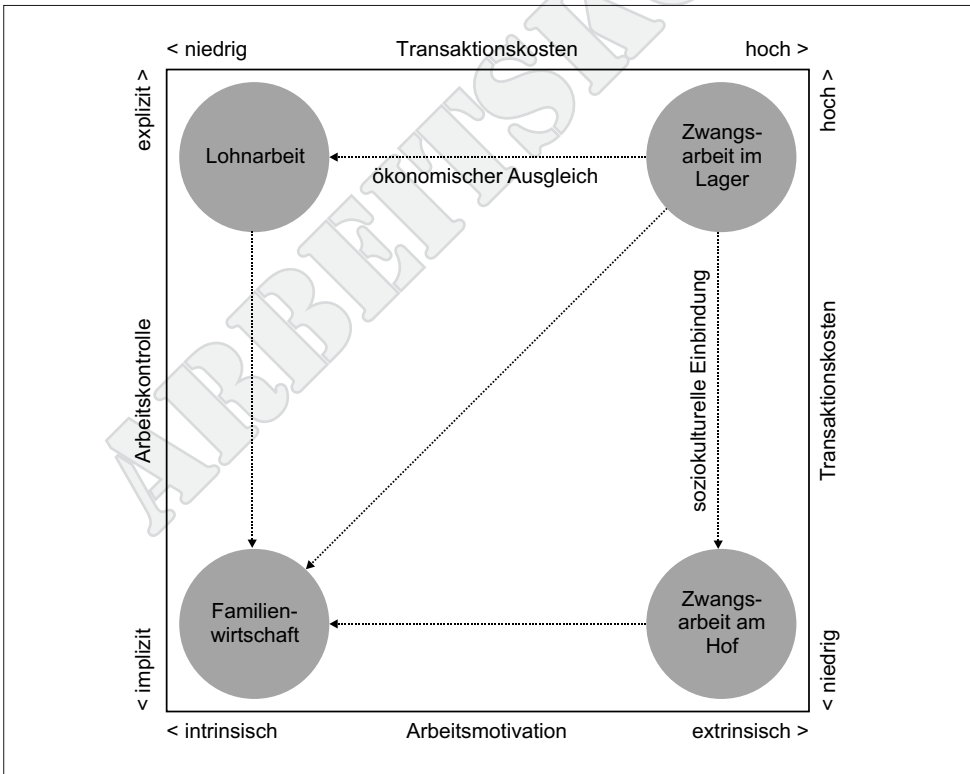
< niedrig Transaktionskosten hoch >

explizit >

Lohnarbeit

Zwangsarbeit im Lager

ökonomischer Ausgleich

hoch >

Arbeitskontrolle

soziokulturelle Einbindung

Transaktionskosten

Familienwirtschaft

Zwangsarbeit am Hof

< implizit

< niedrig

< intrinsisch Arbeitsmotivation extrinsisch >

ARBEITSK